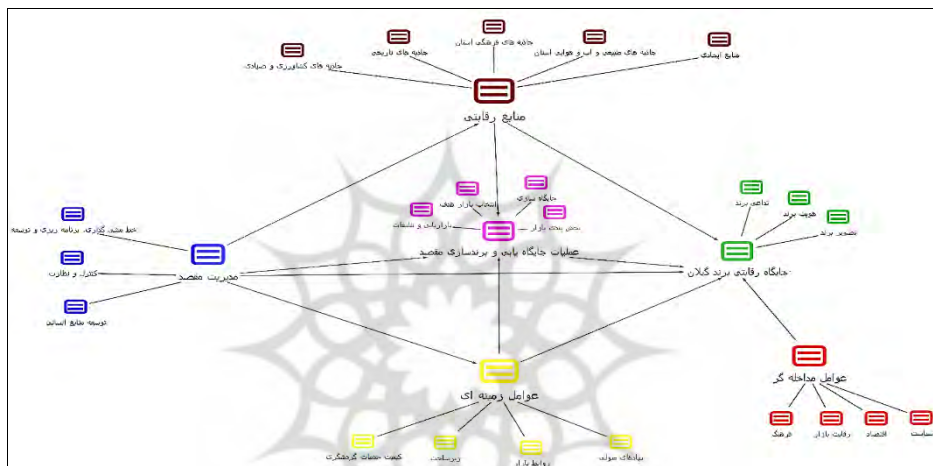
جاذبه های کشاورزی و صیادی
جاذبه های تاریخی
جاذبه های فرهنگی استان
جاذبه های طبیعی و آب و هوایی استان
منابع ابتدایی
منابع رقابتی
خط مشی گذاری، برنامه ریزی و توسعه
کنترل و نظارت
توسعه منابع انسانی
مدیریت مقصد
انتخاب بازار هدف
جایگاه سازی
بازاریابی و تبلیغات
بخش بندی بازار
عملیات جایگاه یابی و برندسازی مقصد
تداعی برند
هویت برند
تصویر برند
جایگاه رقابتی برند گیلان
عوامل مداخله گر
فرهنگ
رقابت بازار
اقتصاد
سیاست
عوامل زمینه ای
کیفیت خدمات گردشگری
زیرساخت
روابط بازار
نهادهای دولتی